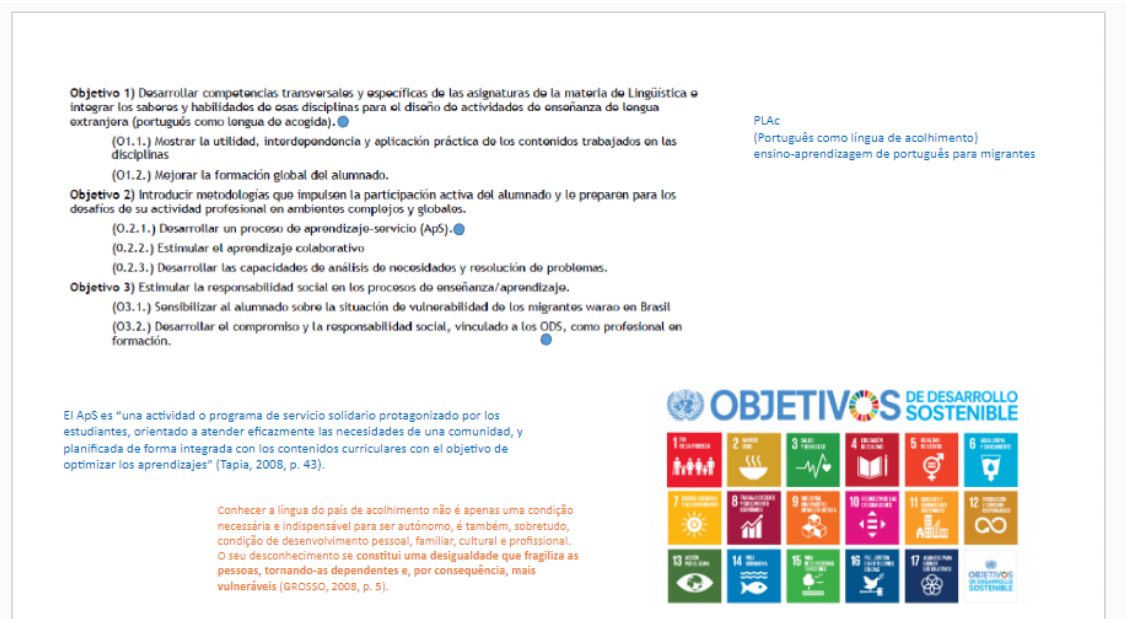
**Objetivo 1)** Desarrollar competencias transversales y específicas de las asignaturas de la materia de Lingüística e integrar los saberes y habilidades de esas disciplinas para el diseño de actividades de enseñanza de lengua extranjera (portugués como lengua de acogida).

(O1.1.) Mostrar la utilidad, interdependencia y aplicación práctica de los contenidos trabajados en las disciplinas

(O1.2.) Mejorar la formación global del alumnado.

**Objetivo 2)** Introducir metodologías que impulsen la participación activa del alumnado y le preparen para los desafíos de su actividad profesional en ambientes complejos y globales.

(O.2.1.) Desarrollar un proceso de aprendizaje-servicio (ApS).

(O.2.2.) Estimular el aprendizaje colaborativo

(O.2.3.) Desarrollar las capacidades de análisis de necesidades y resolución de problemas.

**Objetivo 3)** Estimular la responsabilidad social en los procesos de enseñanza/aprendizaje.

(O3.1.) Sensibilizar al alumnado sobre la situación de vulnerabilidad de los migrantes warao en Brasil

(O3.2.) Desarrollar el compromiso y la responsabilidad social, vinculado a los ODS, como profesional en formación.

PLAc
(Português como língua de acolhimento)
ensino-aprendizagem de português para migrantes

El ApS es "una actividad o programa de servicio solidario protagonizado por los estudiantes, orientado a atender eficazmente las necesidades de una comunidad, y planificada de forma integrada con los contenidos curriculares con el objetivo de optimizar los aprendizajes" (Tapia, 2008, p. 43).

Conhecer a língua do país de acolhimento não é apenas uma condição necessária e indispensável para ser autónomo, é também, sobretudo, condição de desenvolvimento pessoal, familiar, cultural e profissional. O seu desconhecimento se constitui uma desigualdade que fragiliza as pessoas, tornando-as dependentes e, por consequência, mais vulneráveis (GROSSO, 2008, p. 5).

OBJETIVOS DE DESARROLLO SOSTENIBLE

1 FIN DE LA POBREZA
2 HAMBRE CERO
3 SALUD Y BIENESTAR
4 EDUCACIÓN DE CALIDAD
5 IGUALDAD DE GÉNERO
6 AGUA LIMPIA Y SANEAMIENTO
7 ENERGÍA ASEQUIBLE Y NO CONTAMINANTE
8 TRABAJO DECENTE Y CRECIMIENTO ECONÓMICO
9 INDUSTRIA, INNOVACIÓN E INFRAESTRUCTURA
10 REDUCCIÓN DE LAS DESIGUALDADES
11 CIUDADES Y COMUNIDADES SOSTENIBLES
12 PRODUCCIÓN Y CONSUMO RESPONSABLES
13 ACCIÓN POR EL CLIMA
14 VIDA SUBMARINA
15 VIDA DE ECOSISTEMAS TERRESTRES
16 PAZ, JUSTICIA E INSTITUCIONES SÓLIDAS
17 ALIANZAS PARA LOGRAR LOS OBJETIVOS
OBJETIVOS DE DESARROLLO SOSTENIBLE